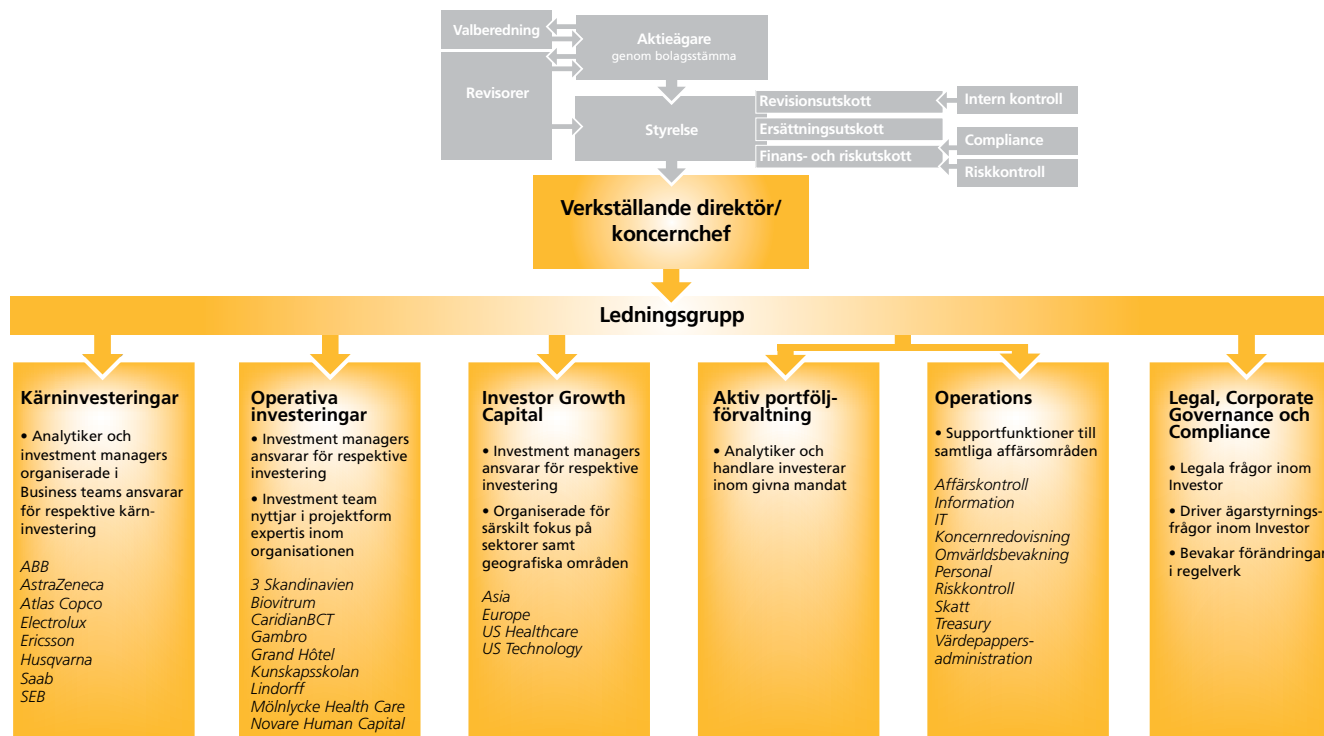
Valberedning

Aktieägare
genom bolagsstämma

Revisorer

Styrelse

Revisionsutskott

Ersättningsutskott

Finans- och riskutskott

Intern kontroll

Compliance

Riskkontroll

Verkställande direktör/ koncernchef

Ledningsgrupp

Kärninvesteringar

• Analytiker och investment managers organiserade i Business teams ansvarar för respektive kärninvestering

*ABB*
*AstraZeneca*
*Atlas Copco*
*Electrolux*
*Ericsson*
*Husqvarna*
*Saab*
*SEB*

Operativa investeringar

• Investment managers ansvarar för respektive investering

• Investment team nyttjar i projektform expertis inom organisationen

*3 Skandinavien*
*Biovitrum*
*CaridianBCT*
*Gambro*
*Grand Hôtel*
*Kunskapsskolan*
*Lindorff*
*Mölnlycke Health Care*
*Novare Human Capital*

Investor Growth Capital

• Investment managers ansvarar för respektive investering

• Organiserade för särskilt fokus på sektorer samt geografiska områden

*Asia*
*Europe*
*US Healthcare*
*US Technology*

Aktiv portföljförvaltning

• Analytiker och handlare investerar inom givna mandat

Operations

• Supportfunktioner till samtliga affärsområden

*Affärskontroll*
*Information*
*IT*
*Koncernredovisning*
*Omvärldsbevakning*
*Personal*
*Riskkontroll*
*Skatt*
*Treasury*
*Värdepappersadministration*

Legal, Corporate Governance och Compliance

• Legala frågor inom Investor

• Driver ägarstyrningsfrågor inom Investor

• Bevakar förändringar i regelverk